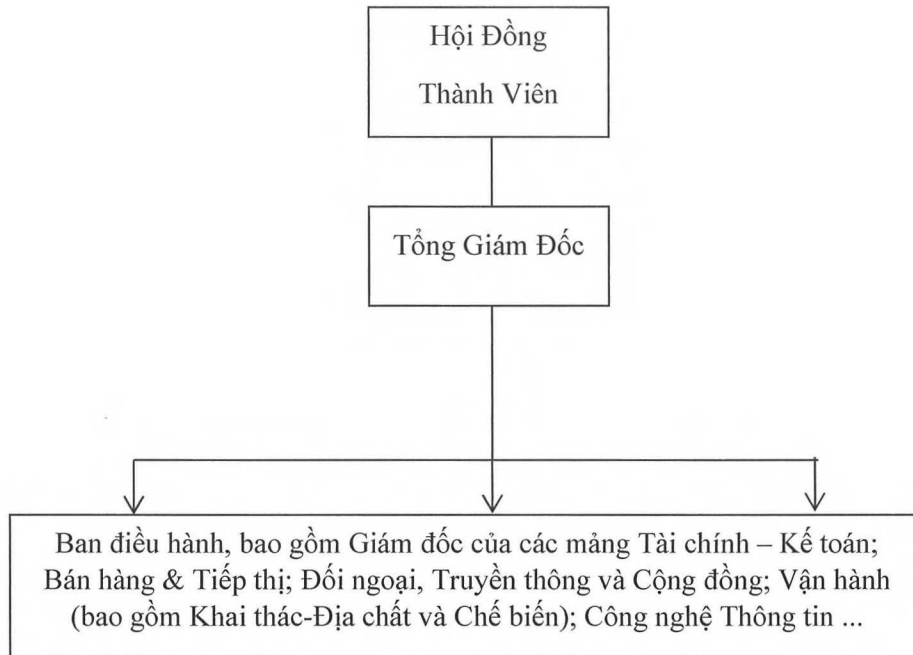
Hội Đồng Thành Viên

Tổng Giám Đốc

Ban điều hành, bao gồm Giám đốc của các mảng Tài chính – Kế toán; Bán hàng & Tiếp thị; Đối ngoại, Truyền thông và Cộng đồng; Vận hành (bao gồm Khai thác-Địa chất và Chế biến); Công nghệ Thông tin ...